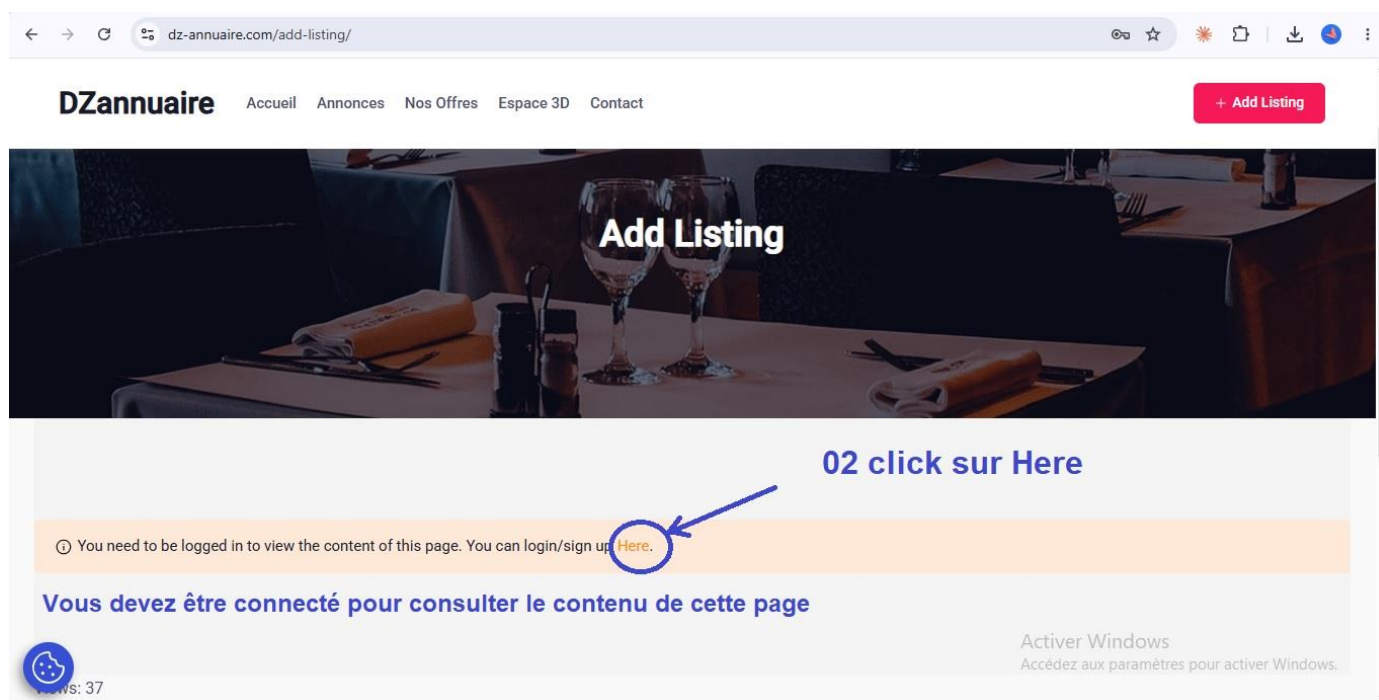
dz-annuaire.com/add-listing/

DZannuaire Accueil Annonces Nos Offres Espace 3D Contact

+ Add Listing

Add Listing

02 click sur Here

ⓘ You need to be logged in to view the content of this page. You can login/sign up Here.

Vous devez être connecté pour consulter le contenu de cette page

Activer Windows
Accédez aux paramètres pour activer Windows.

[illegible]ws: 37